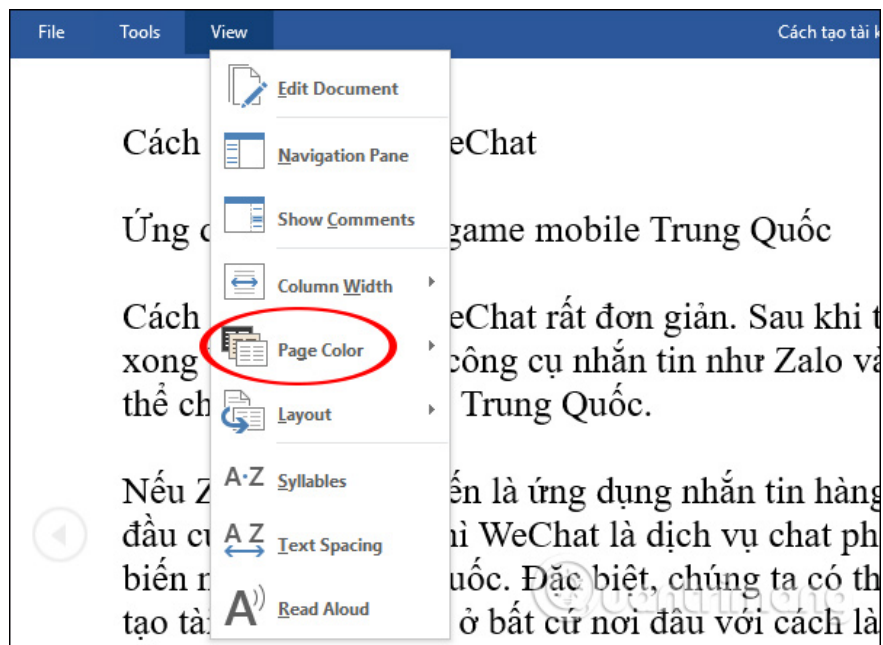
File Tools View Cách tạo tài k

Edit Document
Navigation Pane
Show Comments
Column Width
Page Color
Layout
Syllables
Text Spacing
Read Aloud

Cách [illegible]eChat

Ứng d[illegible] game mobile Trung Quốc

Cách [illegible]eChat rất đơn giản. Sau khi t xong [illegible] công cụ nhắn tin như Zalo và thể ch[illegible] Trung Quốc.

Nếu Z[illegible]ến là ứng dụng nhắn tin hàng đầu cu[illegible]hì WeChat là dịch vụ chat ph biến n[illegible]uốc. Đặc biệt, chúng ta có th tạo tà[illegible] ở bất cứ nơi đâu với cách là